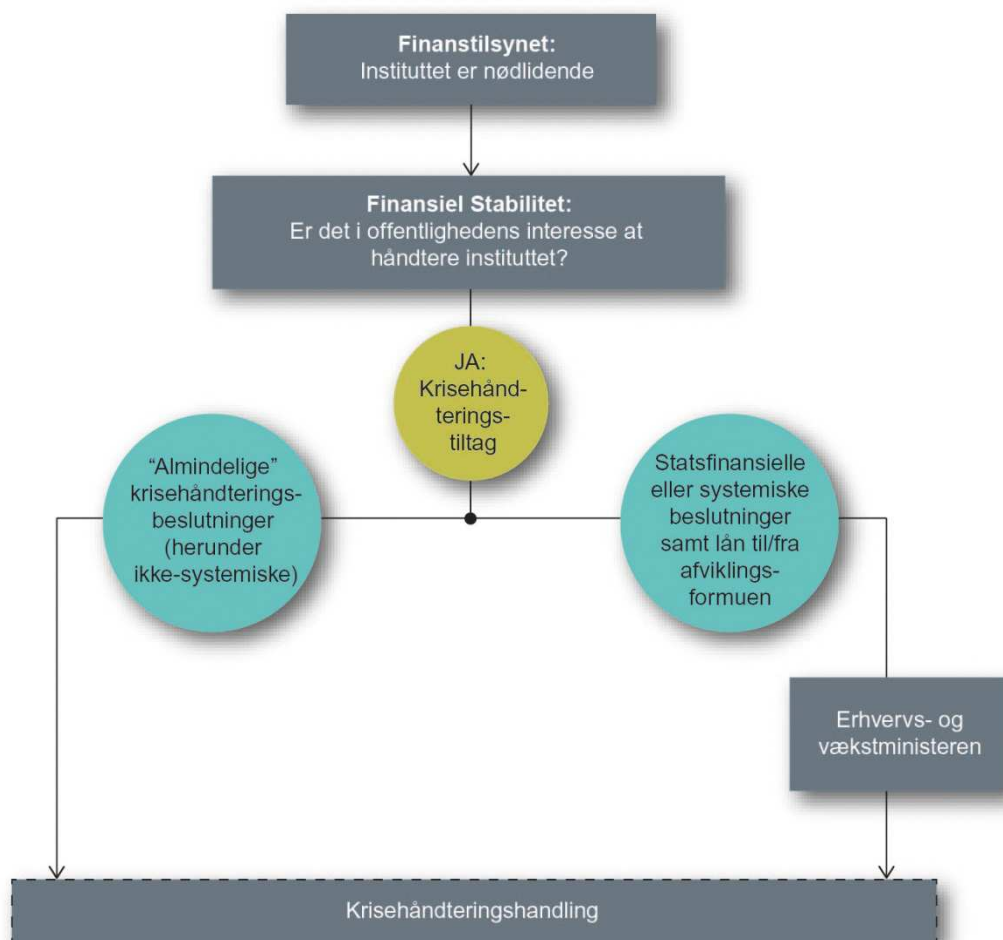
**Finanstilsynet:**
Instituttet er nødlidende

**Finansiel Stabilitet:**
Er det i offentlighedens interesse at håndtere instituttet?

JA: Krisehåndteringstiltag

"Almindelige" krisehåndteringsbeslutninger (herunder ikke-systemiske)

Statsfinansielle eller systemiske beslutninger samt lån til/fra afviklingsformuen

Erhvervs- og vækstministeren

Krisehåndteringshandling